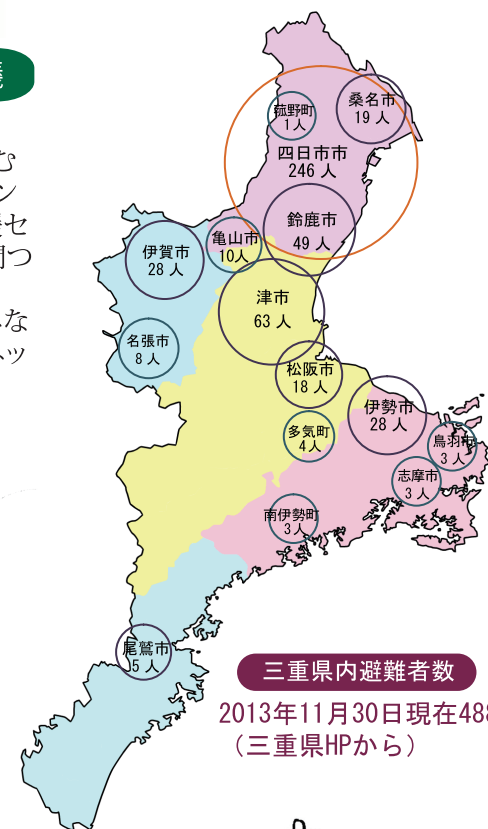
菰野町
1人

桑名市
19人

四日市市
246人

鈴鹿市
49人

亀山市
10人

伊賀市
28人

津市
63人

名張市
8人

松阪市
18人

伊勢市
28人

多気町
4人

鳥羽市
3人

志摩市
3人

南伊勢町
3人

尾鷲市
5人

三重県内避難者数
2013年11月30日現在48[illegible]
（三重県HPから）

む
ン
をセ
用つ
な
ッ